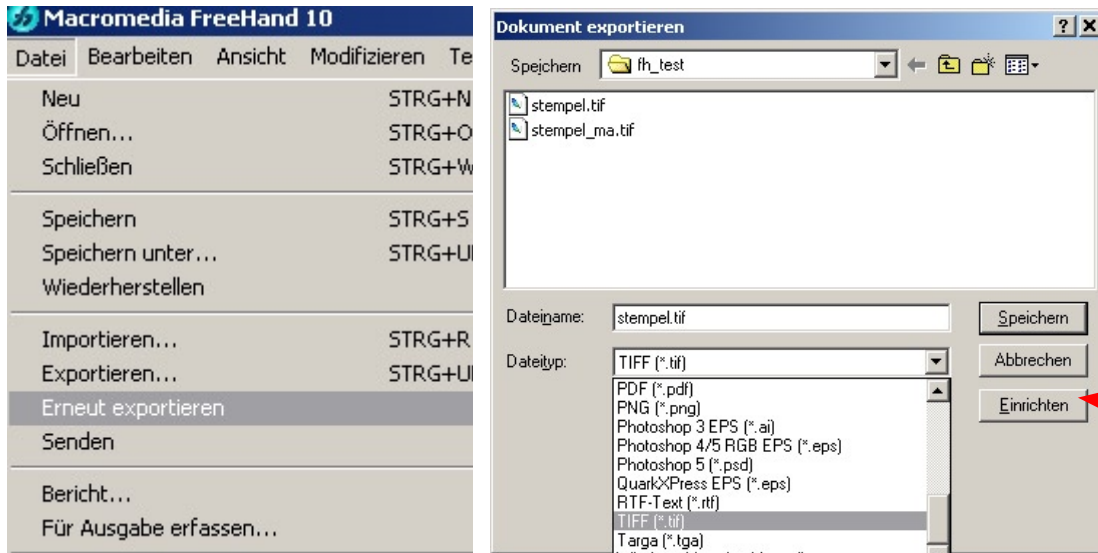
Macromedia FreeHand 10

Datei Bearbeiten Ansicht Modifizieren Te

Neu STRG+N
Öffnen... STRG+O
Schließen STRG+W

Speichern STRG+S
Speichern unter... STRG+U
Wiederherstellen

Importieren... STRG+R
Exportieren... STRG+U
Erneut exportieren
Senden

Bericht...
Für Ausgabe erfassen...

Dokument exportieren
? X

Speichern fh_test

stempel.tif
stempel_ma.tif

Dateiname: stempel.tif
Dateityp: TIFF (*.tif)

PDF (*.pdf)
PNG (*.png)
Photoshop 3 EPS (*.ai)
Photoshop 4/5 RGB EPS (*.eps)
Photoshop 5 (*.psd)
QuarkXPress EPS (*.eps)
RTF-Text (*.rtf)
TIFF (*.tif)
Targa (*.tga)
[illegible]

Speichern
Abbrechen
Einrichten